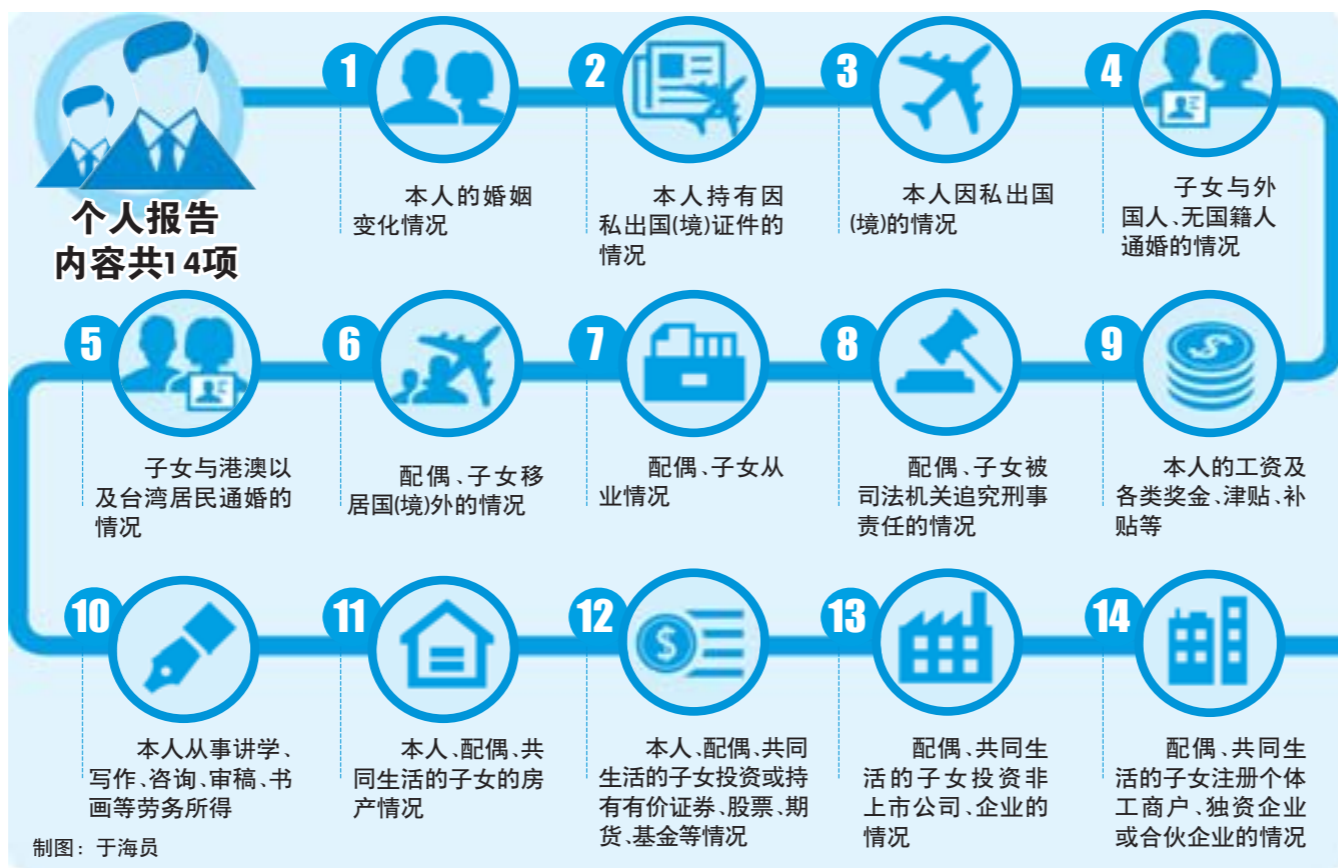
个人报告
内容共14项

1
本人的婚姻变化情况

2
本人持有因私出国(境)证件的情况

3
本人因私出国(境)的情况

4
子女与外国人、无国籍人通婚的情况

5
子女与港澳以及台湾居民通婚的情况

6
配偶、子女移居国(境)外的情况

7
配偶、子女从业情况

8
配偶、子女被司法机关追究刑事责任的情况

9
本人的工资及各类奖金、津贴、补贴等

10
本人从事讲学、写作、咨询、审稿、书画等劳务所得

11
本人、配偶、共同生活的子女的房产情况

12
本人、配偶、共同生活的子女投资或持有有价证券、股票、期货、基金等情况

13
配偶、共同生活的子女投资非上市公司、企业的情况

14
配偶、共同生活的子女注册个体工商户、独资企业或合伙企业的情况

制图：于海员